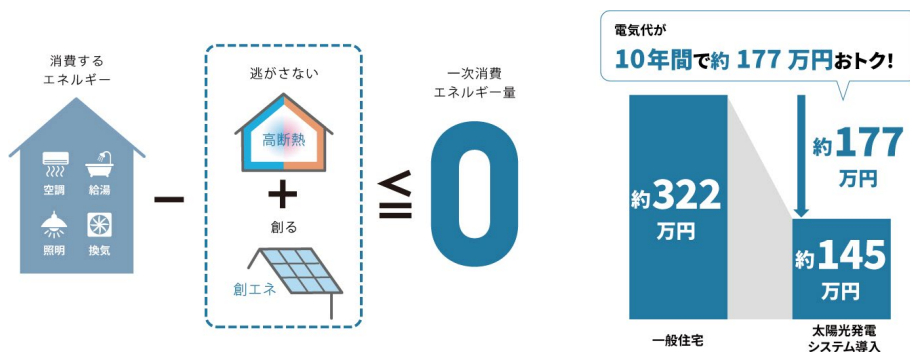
消費する
エネルギー

空調 給湯
照明 換気

－

逃がさない

高断熱

＋

創る

創エネ

$\leqq$ 0

一次消費
エネルギー量

電気代が
10年間で約 177 万円おトク!

約322
万円

一般住宅

約177
万円

約145
万円

太陽光発電
システム導入